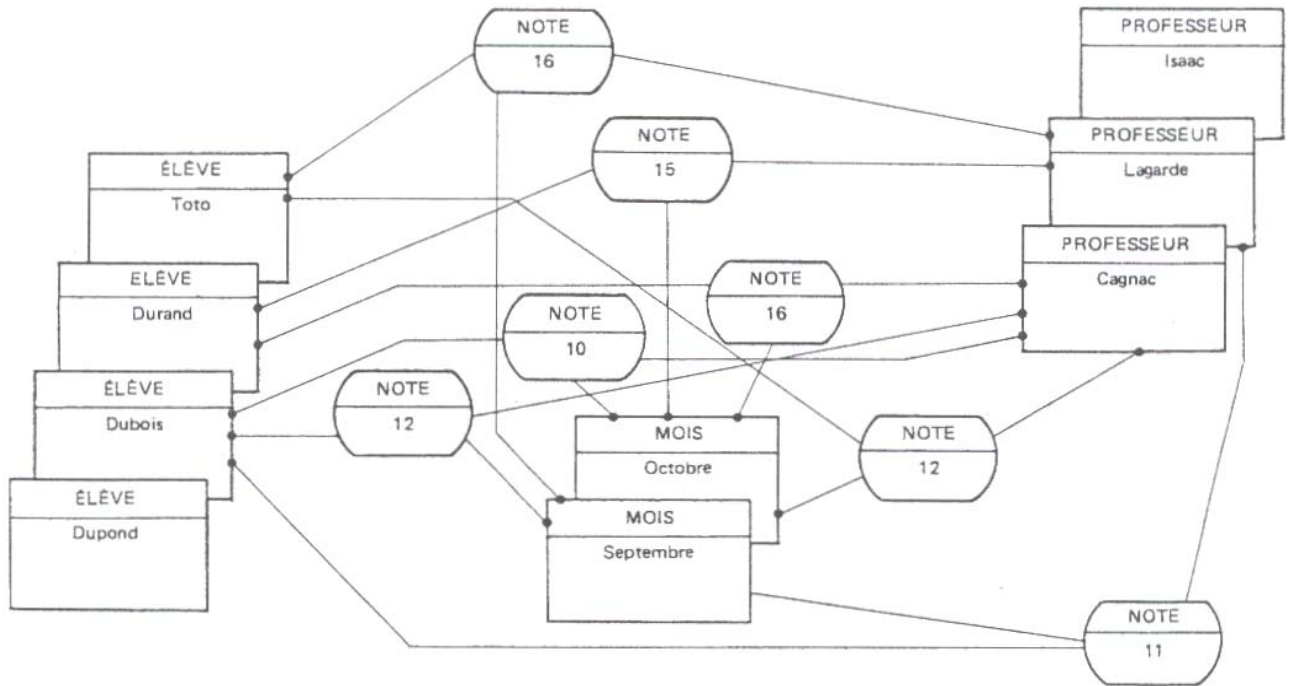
NOTE
16

PROFESSEUR
Isaac

NOTE
15

PROFESSEUR
Lagarde

ÉLÈVE
Toto

PROFESSEUR
Cagnac

ELÈVE
Durand

NOTE
16

NOTE
10

ÉLÈVE
Dubois

NOTE
12

MOIS
Octobre

NOTE
12

ÉLÈVE
Dupond

MOIS
Septembre

NOTE
11